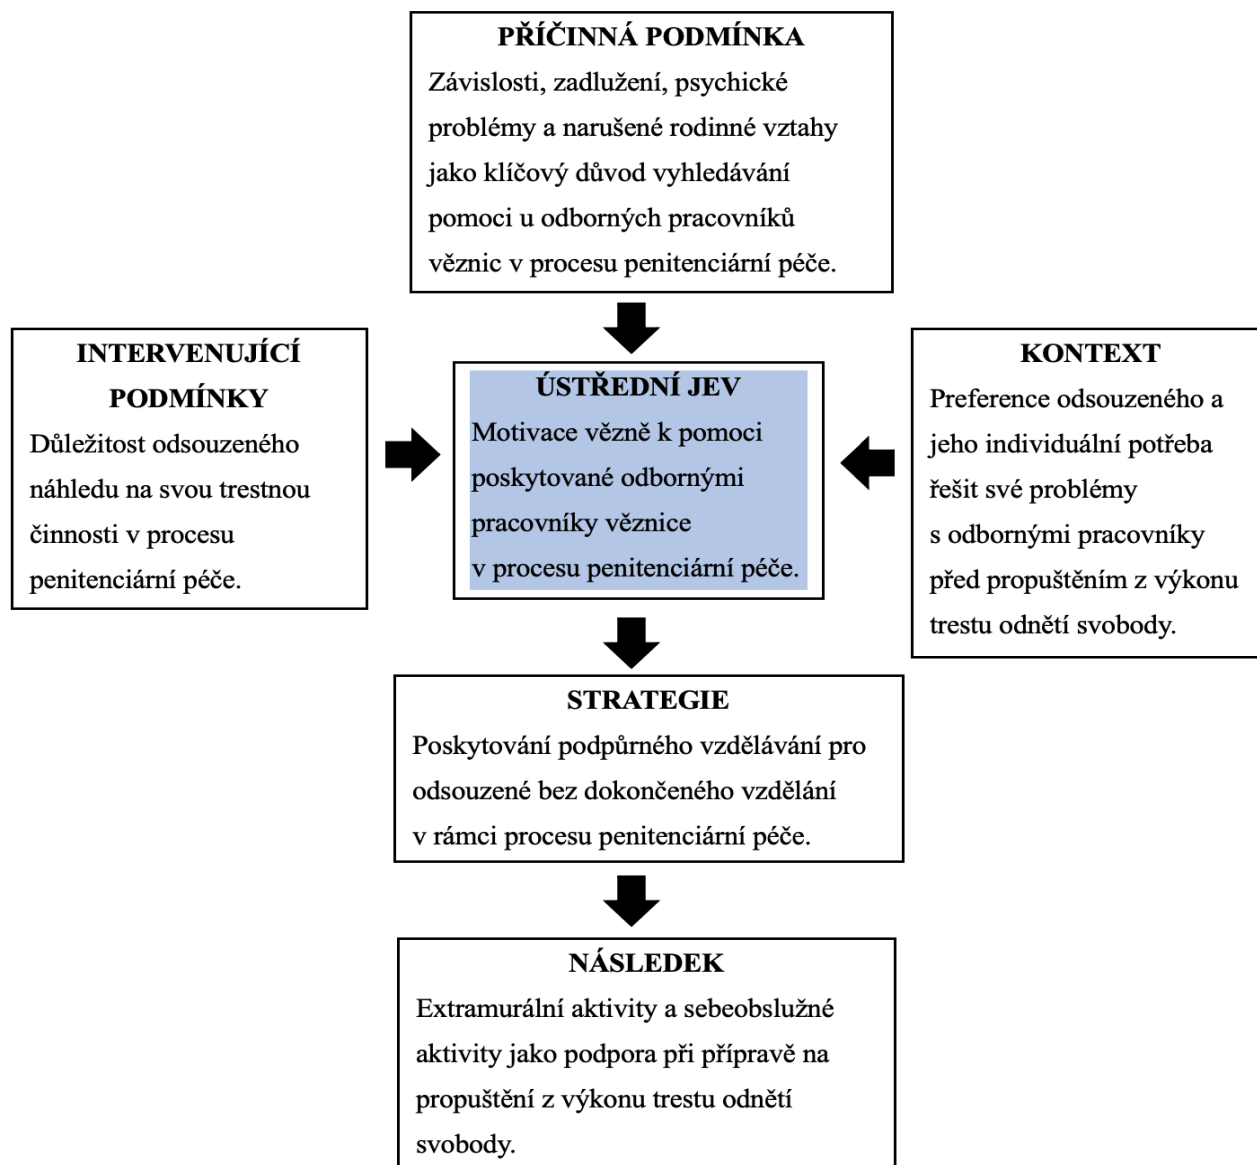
PŘÍČINNÁ PODMÍNKA
Závislosti, zadlužení, psychické problémy a narušené rodinné vztahy jako klíčový důvod vyhledávání pomoci u odborných pracovníků věznic v procesu penitenciární péče.

INTERVENUJÍCÍ PODMÍNKY
Důležitost odsouzeného náhledu na svou trestnou činnosti v procesu penitenciární péče.

ÚSTŘEDNÍ JEV
Motivace vězně k pomoci poskytované odbornými pracovníky věznice v procesu penitenciární péče.

KONTEXT
Preference odsouzeného a jeho individuální potřeba řešit své problémy s odbornými pracovníky před propuštěním z výkonu trestu odnětí svobody.

STRATEGIE
Poskytování podpůrného vzdělávání pro odsouzené bez dokončeného vzdělání v rámci procesu penitenciární péče.

NÁSLEDEK
Extramurální aktivity a sebeobslužné aktivity jako podpora při přípravě na propuštění z výkonu trestu odnětí svobody.